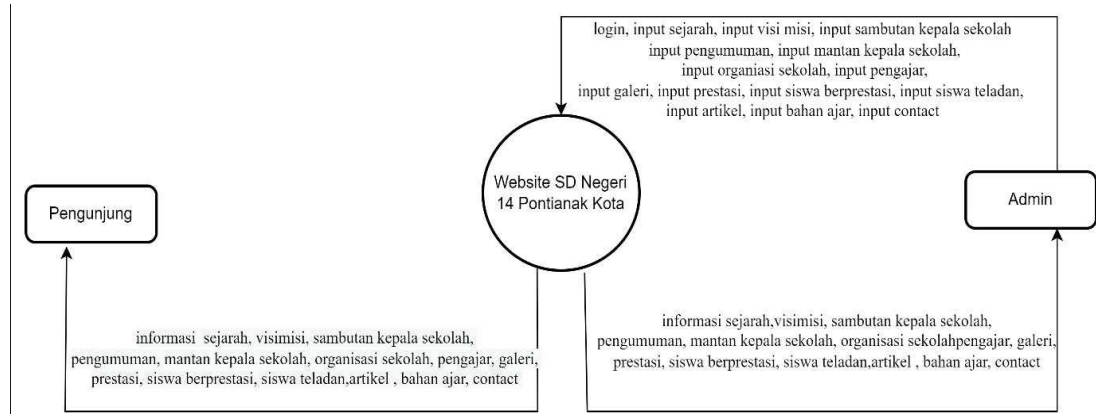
login, input sejarah, input visi misi, input sambutan kepala sekolah input pengumuman, input mantan kepala sekolah, input organiasi sekolah, input pengajar, input galeri, input prestasi, input siswa berprestasi, input siswa teladan, input artikel, input bahan ajar, input contact

Pengunjung

Website SD Negeri 14 Pontianak Kota

Admin

informasi sejarah, visimisi, sambutan kepala sekolah, pengumuman, mantan kepala sekolah, organisasi sekolah, pengajar, galeri, prestasi, siswa berprestasi, siswa teladan,artikel , bahan ajar, contact

informasi sejarah,visimisi, sambutan kepala sekolah, pengumuman, mantan kepala sekolah, organisasi sekolahpengajar, galeri, prestasi, siswa berprestasi, siswa teladan,artikel , bahan ajar, contact